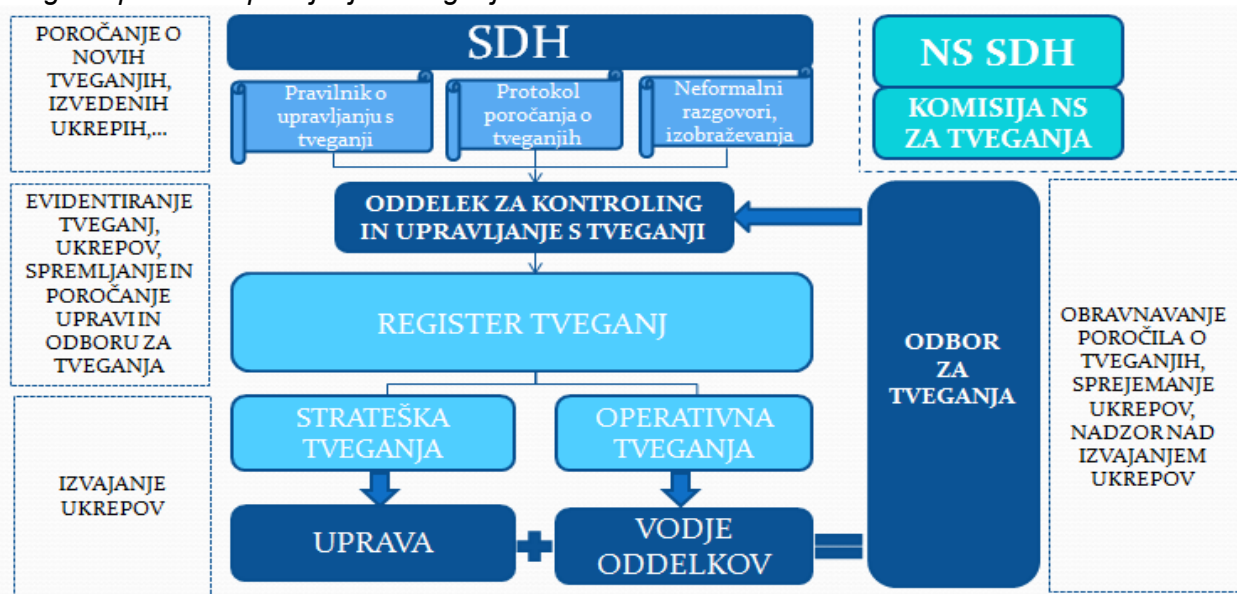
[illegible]

POROČANJE O NOVIH TVEGANJIH, IZVEDENIH UKREPIH,...

SDH

Pravilnik o upravljanju s tveganji

Protokol poročanja o tveganjih

Neformalni razgovori, izobraževanja

NS SDH

KOMISIJA NS ZA TVEGANJA

EVIDENTIRANJE TVEGANJ, UKREPOV, SPREMLJANJE IN POROČANJE UPRAVI IN ODBORU ZA TVEGANJA

ODDELEK ZA KONTROLING IN UPRAVLJANJE S TVEGANJI

REGISTER TVEGANJ

ODBOR ZA TVEGANJA

OBRAVNAVANJE POROČILA O TVEGANJIH, SPREJEMANJE UKREPOV, NADZOR NAD IZVAJANJEM UKREPOV

STRATEŠKA TVEGANJA

OPERATIVNA TVEGANJA

IZVAJANJE UKREPOV

UPRAVA

VODJE ODDELKOV